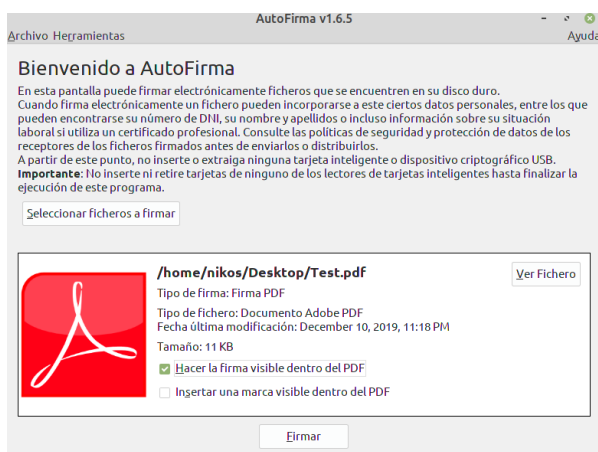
AutoFirma v1.6.5

Archivo Herramientas

Ayuda

Bienvenido a AutoFirma

En esta pantalla puede firmar electrónicamente ficheros que se encuentren en su disco duro.
Cuando firma electrónicamente un fichero pueden incorporarse a este ciertos datos personales, entre los que pueden encontrarse su número de DNI, su nombre y apellidos o incluso información sobre su situación laboral si utiliza un certificado profesional. Consulte las políticas de seguridad y protección de datos de los receptores de los ficheros firmados antes de enviarlos o distribuirlos.
A partir de este punto, no inserte o extraiga ninguna tarjeta inteligente o dispositivo criptográfico USB.
**Importante**: No inserte ni retire tarjetas de ninguno de los lectores de tarjetas inteligentes hasta finalizar la ejecución de este programa.

Seleccionar ficheros a firmar

/home/nikos/Desktop/Test.pdf

Ver Fichero

Tipo de firma: Firma PDF

Tipo de fichero: Documento Adobe PDF
Fecha última modificación: December 10, 2019, 11:18 PM

Tamaño: 11 KB

Hacer la firma visible dentro del PDF

Insertar una marca visible dentro del PDF

Firmar